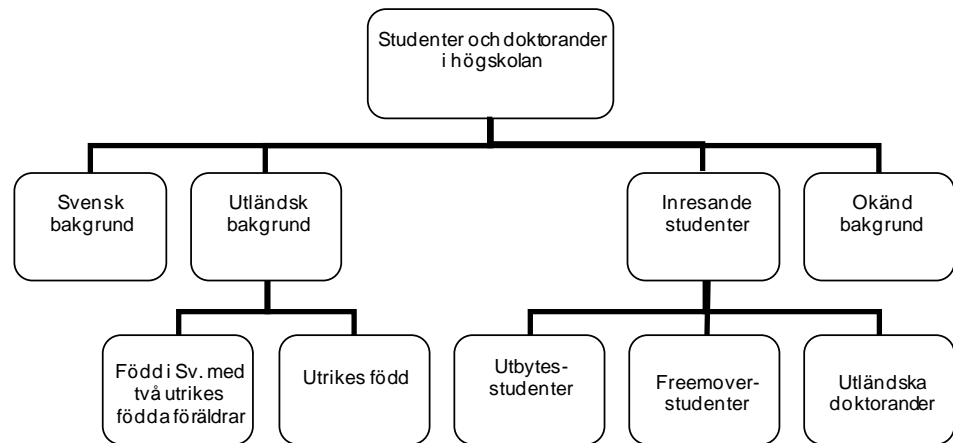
Studenter och doktorander i högskolan

Svensk bakgrund

Utländsk bakgrund

Inresande studenter

Okänd bakgrund

Född i Sv. med två utrikes födda föräldrar

Utrikes född

Utbytesstudenter

Freemover-studenter

Utländska doktorander